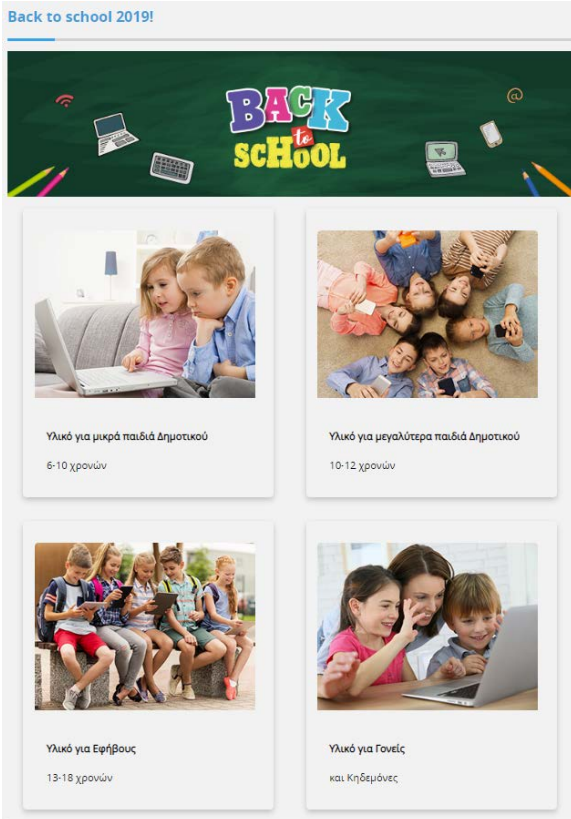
Back to school 2019!

BACK to SCHOOL

Υλικό για μικρά παιδιά Δημοτικού

6-10 χρονών

Υλικό για μεγαλύτερα παιδιά Δημοτικού

10-12 χρονών

Υλικό για Εφήβους

13-18 χρονών

Υλικό για Γονείς

και Κηδεμόνες